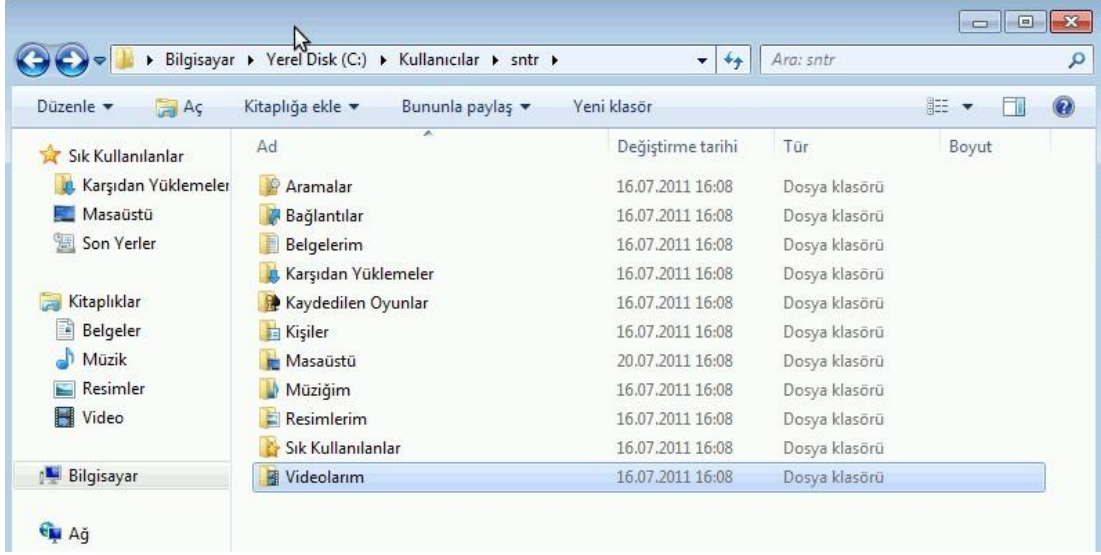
▸ Bilgisayar ▸ Yerel Disk (C:) ▸ Kullanıcılar ▸ sntr ▸

Ara: sntr

Düzenle ▾ Aç Kitaplığa ekle ▾ Bununla paylaş ▾ Yeni klasör

Sık Kullanılanlar
Karşıdan Yüklemeler
Masaüstü
Son Yerler

Kitaplıklar
Belgeler
Müzik
Resimler
Video

Bilgisayar

Ağ

| Ad | Değiştirme tarihi | Tür | Boyut |
|---|---|---|---|
| Aramalar | 16.07.2011 16:08 | Dosya klasörü | |
| Bağlantılar | 16.07.2011 16:08 | Dosya klasörü | |
| Belgelerim | 16.07.2011 16:08 | Dosya klasörü | |
| Karşıdan Yüklemeler | 16.07.2011 16:08 | Dosya klasörü | |
| Kaydedilen Oyunlar | 16.07.2011 16:08 | Dosya klasörü | |
| Kişiler | 16.07.2011 16:08 | Dosya klasörü | |
| Masaüstü | 20.07.2011 16:08 | Dosya klasörü | |
| Müziğim | 16.07.2011 16:08 | Dosya klasörü | |
| Resimlerim | 16.07.2011 16:08 | Dosya klasörü | |
| Sık Kullanılanlar | 16.07.2011 16:08 | Dosya klasörü | |
| Videolarım | 16.07.2011 16:08 | Dosya klasörü | |